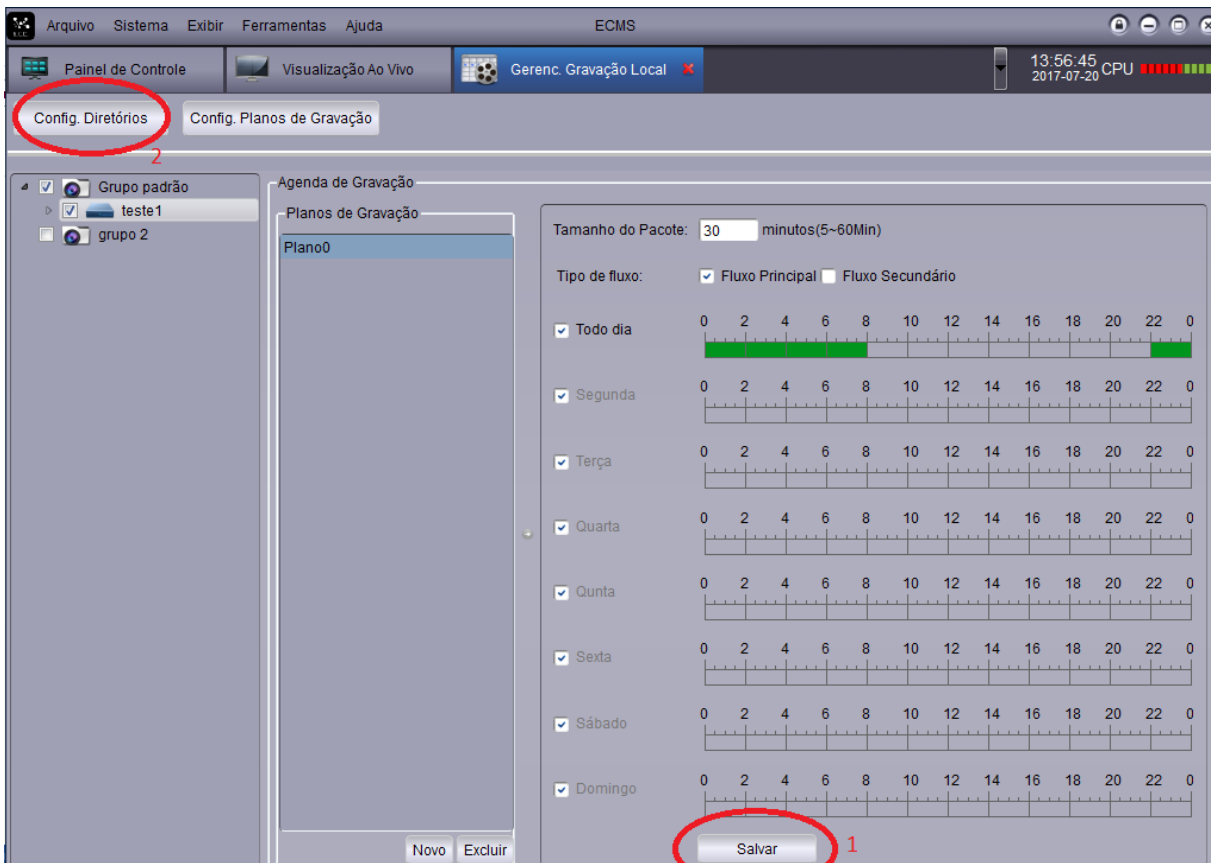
Arquivo Sistema Exibir Ferramentas Ajuda

ECMS

Painel de Controle | Visualização Ao Vivo | Gerenc. Gravação Local

13:56:45
2017-07-20 CPU

Config. Diretórios | Config. Planos de Gravação

2

Grupo padrão
teste1
grupo 2

Agenda de Gravação

Planos de Gravação

Plano0

Novo Excluir

Tamanho do Pacote: 30 minutos(5~60Min)

Tipo de fluxo: Fluxo Principal Fluxo Secundário

Todo dia 0 2 4 6 8 10 12 14 16 18 20 22 0

Segunda 0 2 4 6 8 10 12 14 16 18 20 22 0

Terça 0 2 4 6 8 10 12 14 16 18 20 22 0

Quarta 0 2 4 6 8 10 12 14 16 18 20 22 0

Qunta 0 2 4 6 8 10 12 14 16 18 20 22 0

Sexta 0 2 4 6 8 10 12 14 16 18 20 22 0

Sábado 0 2 4 6 8 10 12 14 16 18 20 22 0

Domingo 0 2 4 6 8 10 12 14 16 18 20 22 0

Salvar

1